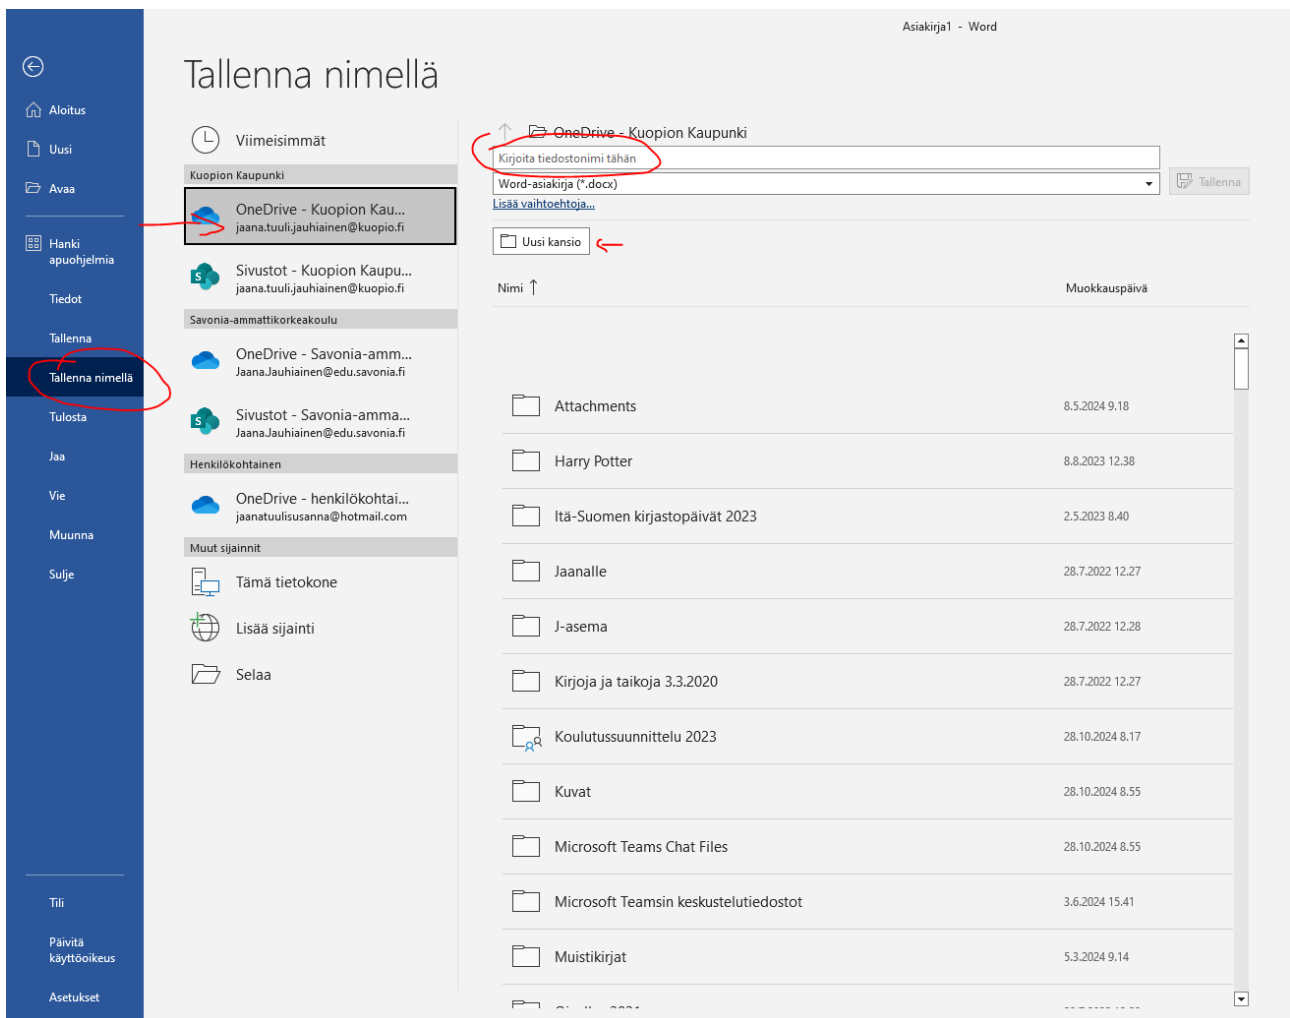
Asiakirja1 - Word

Aloitus

Uusi

Avaa

Hanki apuohjelmia

Tiedot

Tallenna

Tallenna nimellä

Tulosta

Jaa

Vie

Muunna

Sulje

Tili

Päivitä käyttöoikeus

Asetukset

Tallenna nimellä

Viimeisimmät

Kuopion Kaupunki

OneDrive - Kuopion Kau...
jaana.tuuli.jauhiainen@kuopio.fi

Sivustot - Kuopion Kaupu...
jaana.tuuli.jauhiainen@kuopio.fi

Savonia-ammattikorkeakoulu

OneDrive - Savonia-amm...
Jaana.Jauhiainen@edu.savonia.fi

Sivustot - Savonia-amma...
Jaana.Jauhiainen@edu.savonia.fi

Henkilökohtainen

OneDrive - henkilökohtai...
jaanatuulisusanna@hotmail.com

Muut sijainnit

Tämä tietokone

Lisää sijainti

Selaa

OneDrive - Kuopion Kaupunki

Kirjoita tiedostonimi tähän

Word-asiakirja (*.docx)

Tallenna

Lisää vaihtoehtoja...

Uusi kansio

| Nimi ↑ | Muokkauspäivä |
|---|---|
| Attachments | 8.5.2024 9.18 |
| Harry Potter | 8.8.2023 12.38 |
| Itä-Suomen kirjastopäivät 2023 | 2.5.2023 8.40 |
| Jaanalle | 28.7.2022 12.27 |
| J-asema | 28.7.2022 12.28 |
| Kirjoja ja taikoja 3.3.2020 | 28.7.2022 12.27 |
| Koulutussuunnittelu 2023 | 28.10.2024 8.17 |
| Kuvat | 28.10.2024 8.55 |
| Microsoft Teams Chat Files | 28.10.2024 8.55 |
| Microsoft Teamsin keskustelutiedostot | 3.6.2024 15.41 |
| Muistikirjat | 5.3.2024 9.14 |
| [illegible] | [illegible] |